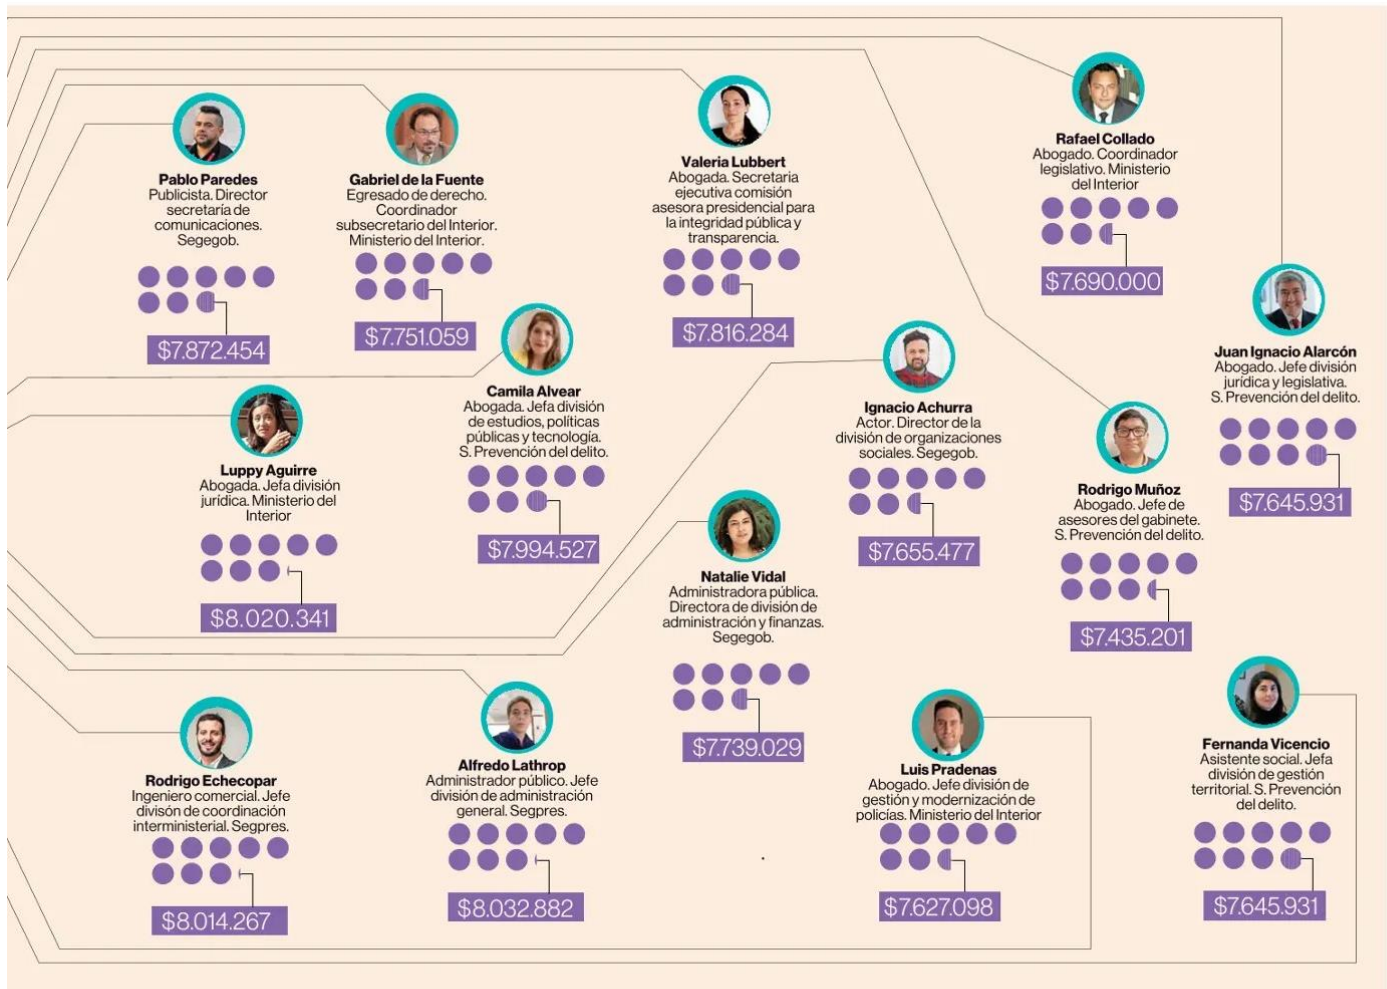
Pablo Paredes
Publicista. Director secretaría de comunicaciones. Segegob.

$7.872.454

Gabriel de la Fuente
Egresado de derecho. Coordinador subsecretario del Interior. Ministerio del Interior.

$7.751.059

Valeria Lubbert
Abogada. Secretaria ejecutiva comisión asesora presidencial para la integridad pública y transparencia.

$7.816.284

Rafael Collado
Abogado. Coordinador legislativo. Ministerio del Interior

$7.690.000

Juan Ignacio Alarcón
Abogado. Jefe división jurídica y legislativa. S. Prevención del delito.

$7.645.931

Camila Alvear
Abogada. Jefa división de estudios, políticas públicas y tecnología. S. Prevención del delito.

$7.994.527

Luppy Aguirre
Abogada. Jefa división jurídica. Ministerio del Interior

$8.020.341

Ignacio Achurra
Actor. Director de la división de organizaciones sociales. Segegob.

$7.655.477

Rodrigo Muñoz
Abogado. Jefe de asesores del gabinete. S. Prevención del delito.

$7.435.201

Natalie Vidal
Administradora pública. Directora de división de administración y finanzas. Segegob.

$7.739.029

Rodrigo Echecopar
Ingeniero comercial. Jefe divisón de coordinación interministerial. Segpres.

$8.014.267

Alfredo Lathrop
Administrador público. Jefe división de administración general. Segpres.

$8.032.882

Luis Pradenas
Abogado. Jefe división de gestión y modernización de policías. Ministerio del Interior

$7.627.098

Fernanda Vicencio
Asistente social. Jefa división de gestión territorial. S. Prevención del delito.

$7.645.931